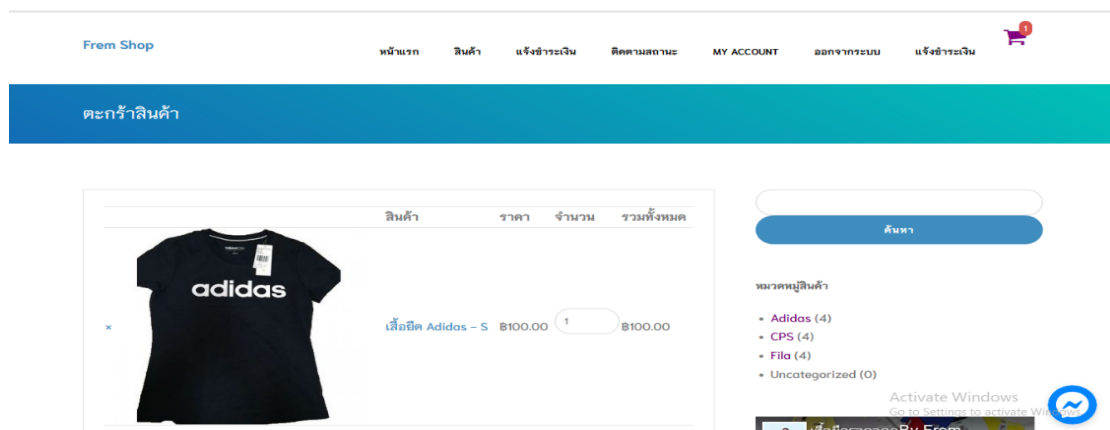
Frem Shop

หน้าแรก สินค้า แจ้งชำระเงิน ติดตามสถานะ MY ACCOUNT ออกจากระบบ แจ้งชำระเงิน

1

ตะกร้าสินค้า

| | | สินค้า | ราคา | จำนวน | รวมทั้งหมด |
|---|---|---|---|---|---|
| × | adidas | เสื้อยืด Adidas – S | ฿100.00 | 1 | ฿100.00 |

ค้นหา

หมวดหมู่สินค้า

- Adidas (4)
- CPS (4)
- Fila (4)
- Uncategorized (0)

Activate Windows
Go to Settings to activate Windows.

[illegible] By Frem